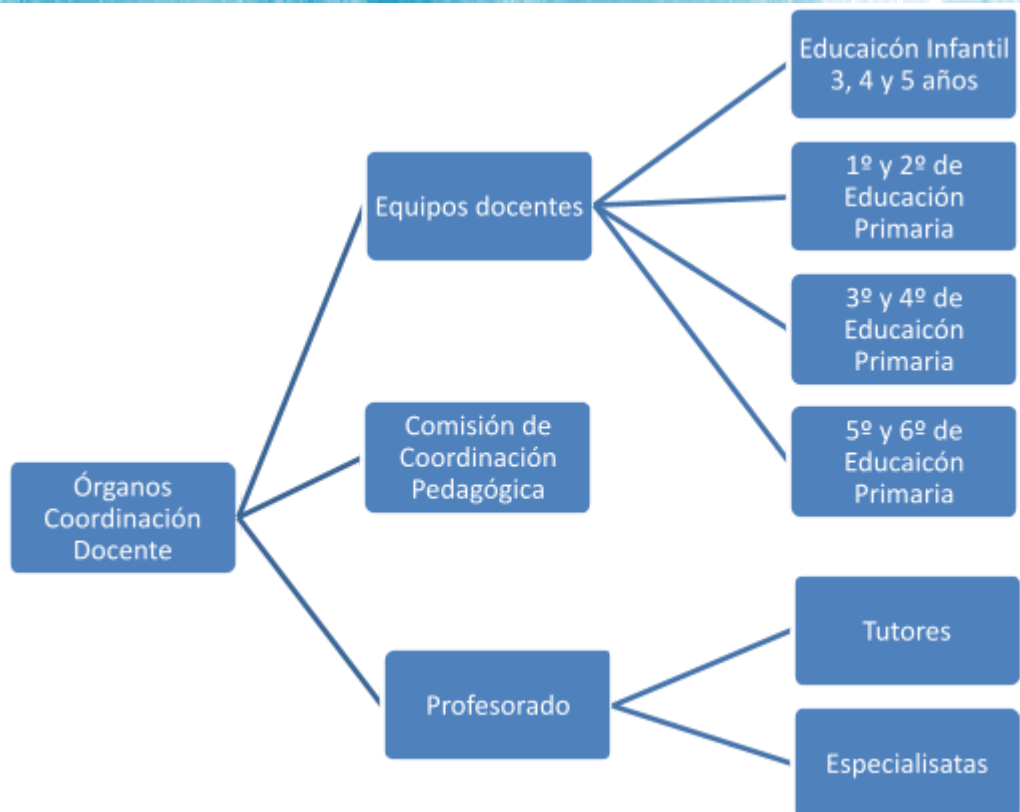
Órganos Coordinación Docente

Equipos docentes

Educaicón Infantil 3, 4 y 5 años

1º y 2º de Educación Primaria

3º y 4º de Educaicón Primaria

5º y 6º de Educaicón Primaria

Comisión de Coordinación Pedagógica

Profesorado

Tutores

Especialisatas